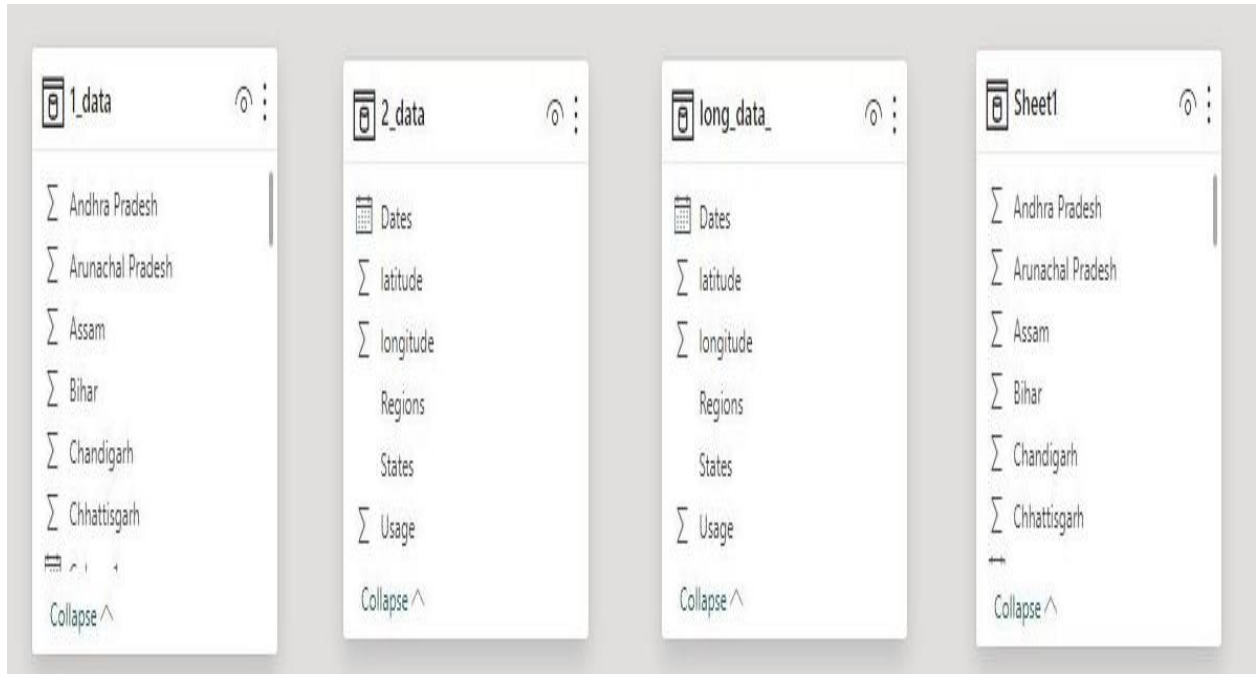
1_data

∑ Andhra Pradesh
∑ Arunachal Pradesh
∑ Assam
∑ Bihar
∑ Chandigarh
∑ Chhattisgarh
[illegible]

Collapse ^

2_data

Dates
∑ latitude
∑ longitude
Regions
States
∑ Usage

Collapse ^

long_data_

Dates
∑ latitude
∑ longitude
Regions
States
∑ Usage

Collapse ^

Sheet1

∑ Andhra Pradesh
∑ Arunachal Pradesh
∑ Assam
∑ Bihar
∑ Chandigarh
∑ Chhattisgarh

Collapse ^